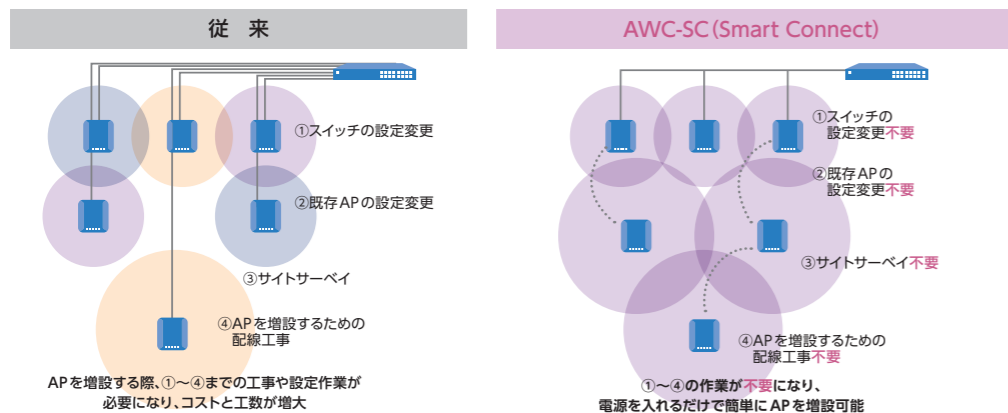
従　来

①スイッチの設定変更

②既存APの設定変更

③サイトサーベイ

④APを増設するための配線工事

APを増設する際、①〜④までの工事や設定作業が必要になり、コストと工数が増大

AWC-SC (Smart Connect)

①スイッチの設定変更不要

②既存APの設定変更不要

③サイトサーベイ不要

④APを増設するための配線工事不要

①〜④の作業が不要になり、電源を入れるだけで簡単にAPを増設可能